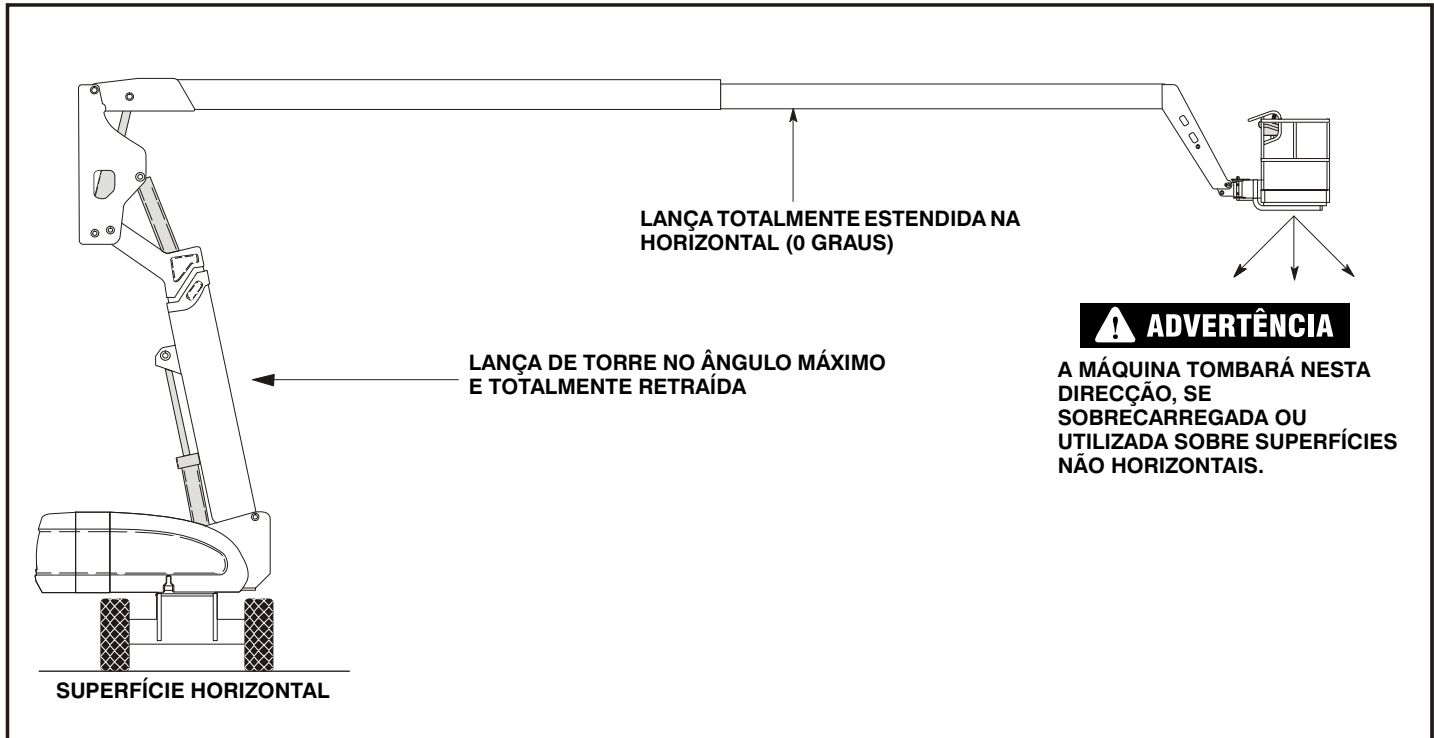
LANÇA TOTALMENTE ESTENDIDA NA HORIZONTAL (0 GRAUS)

ADVERTÊNCIA

A MÁQUINA TOMBARÁ NESTA DIRECÇÃO, SE SOBRECARREGADA OU UTILIZADA SOBRE SUPERFÍCIES NÃO HORIZONTAIS.

LANÇA DE TORRE NO ÂNGULO MÁXIMO E TOTALMENTE RETRAÍDA

SUPERFÍCIE HORIZONTAL